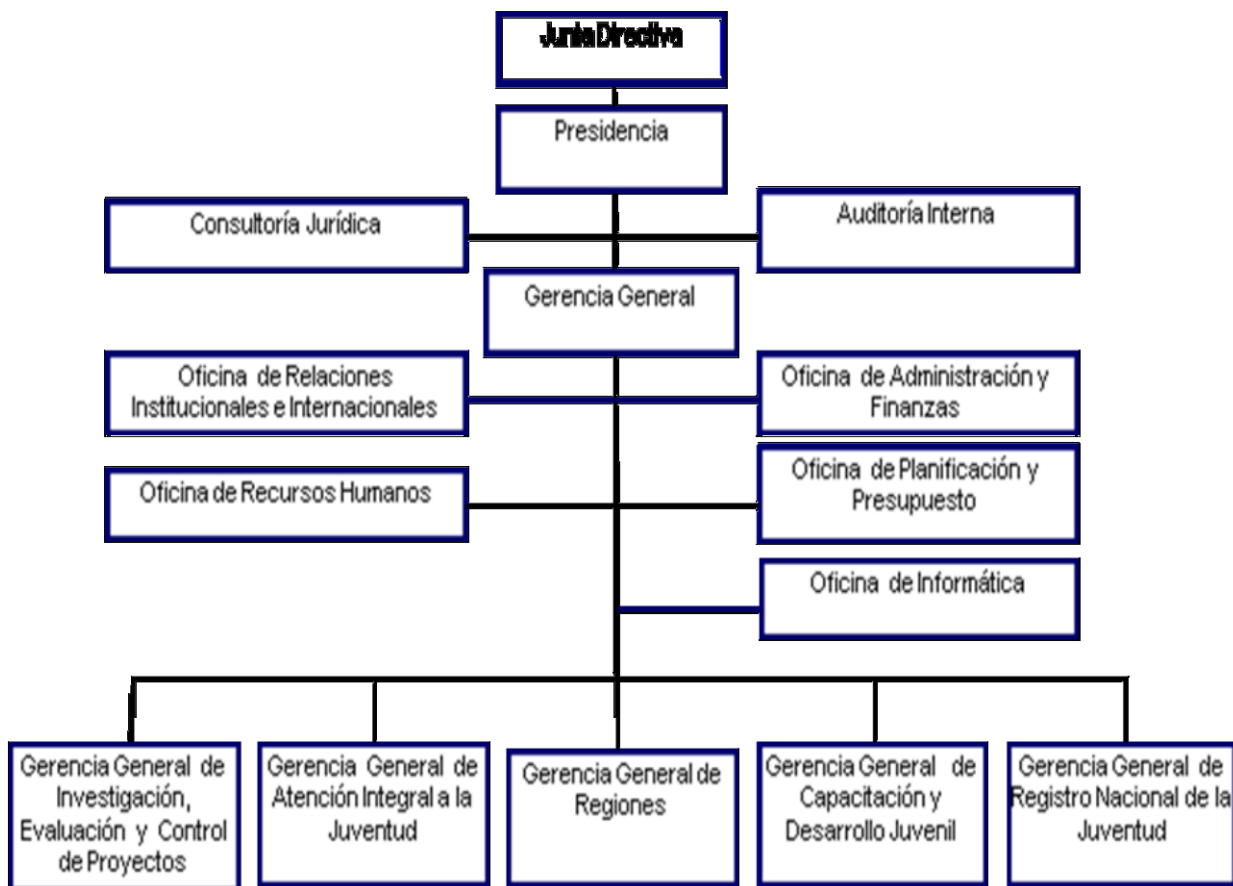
Junta Directiva

Presidencia

Consultoría Jurídica

Auditoría Interna

Gerencia General

Oficina de Relaciones Institucionales e Internacionales

Oficina de Administración y Finanzas

Oficina de Recursos Humanos

Oficina de Planificación y Presupuesto

Oficina de Informática

Gerencia General de Investigación, Evaluación y Control de Proyectos

Gerencia General de Atención Integral a la Juventud

Gerencia General de Regiones

Gerencia General de Capacitación y Desarrollo Juvenil

Gerencia General de Registro Nacional de la Juventud